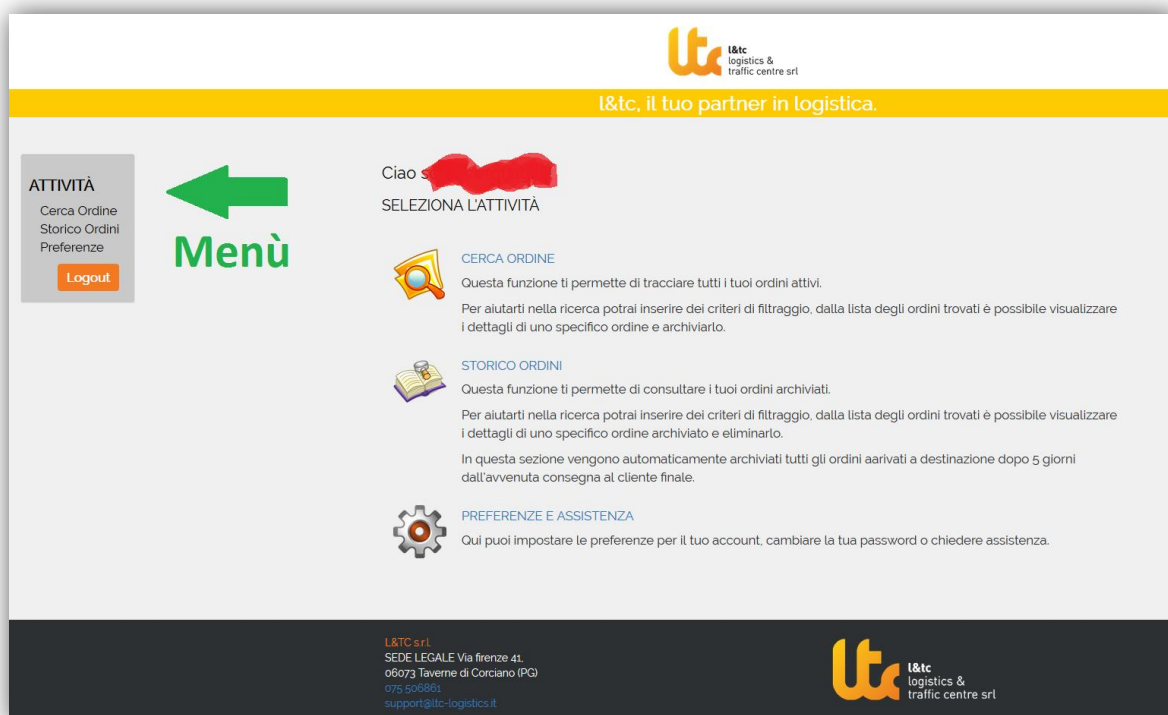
ltc l&tc logistics & traffic centre srl

l&tc, il tuo partner in logistica.

ATTIVITÀ
Cerca Ordine
Storico Ordini
Preferenze
Logout

Menù

Ciao s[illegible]
SELEZIONA L'ATTIVITÀ

CERCA ORDINE
Questa funzione ti permette di tracciare tutti i tuoi ordini attivi.

Per aiutarti nella ricerca potrai inserire dei criteri di filtraggio, dalla lista degli ordini trovati è possibile visualizzare i dettagli di uno specifico ordine e archiviarlo.

STORICO ORDINI
Questa funzione ti permette di consultare i tuoi ordini archiviati.

Per aiutarti nella ricerca potrai inserire dei criteri di filtraggio, dalla lista degli ordini trovati è possibile visualizzare i dettagli di uno specifico ordine archiviato e eliminarlo.

In questa sezione vengono automaticamente archiviati tutti gli ordini aarivati a destinazione dopo 5 giorni dall'avvenuta consegna al cliente finale.

PREFERENZE E ASSISTENZA
Qui puoi impostare le preferenze per il tuo account, cambiare la tua password o chiedere assistenza.

L&TC s.r.l.
SEDE LEGALE Via firenze 41,
06073 Taverne di Corciano (PG)
075 506861
support@ltc-logistics.it

ltc l&tc logistics & traffic centre srl